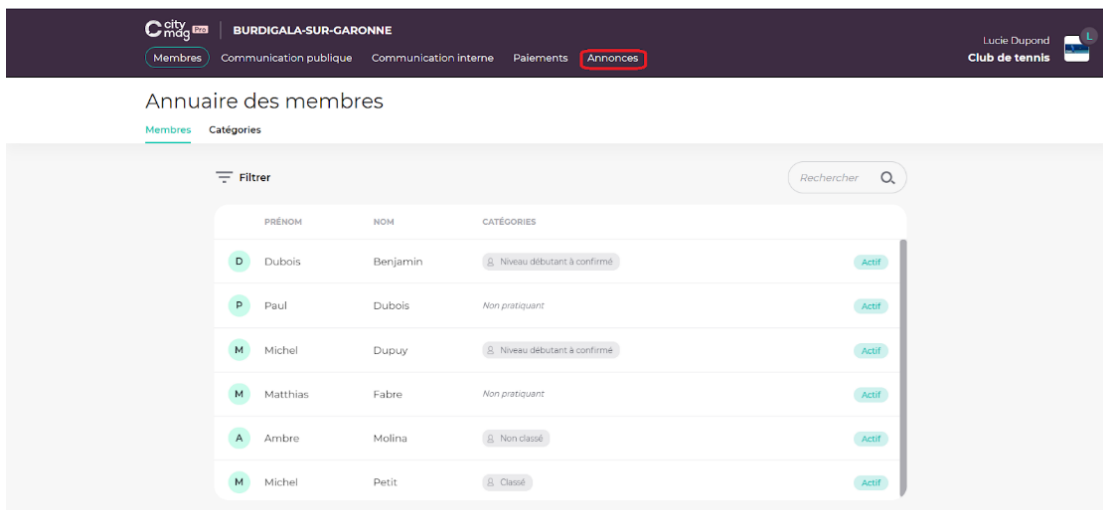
C city mag Pro | BURDIGALA-SUR-GARONNE

Membres Communication publique Communication interne Paiements Annonces

Lucie Dupond
Club de tennis

L

Annuaire des membres

Membres Catégories

Filtrer

Rechercher

| | PRÉNOM | NOM | CATÉGORIES | |
|---|---|---|---|---|
| D | Dubois | Benjamin | Niveau débutant à confirmé | Actif |
| P | Paul | Dubois | Non pratiquant | Actif |
| M | Michel | Dupuy | Niveau débutant à confirmé | Actif |
| M | Matthias | Fabre | Non pratiquant | Actif |
| A | Ambre | Molina | Non classé | Actif |
| M | Michel | Petit | Classé | Actif |